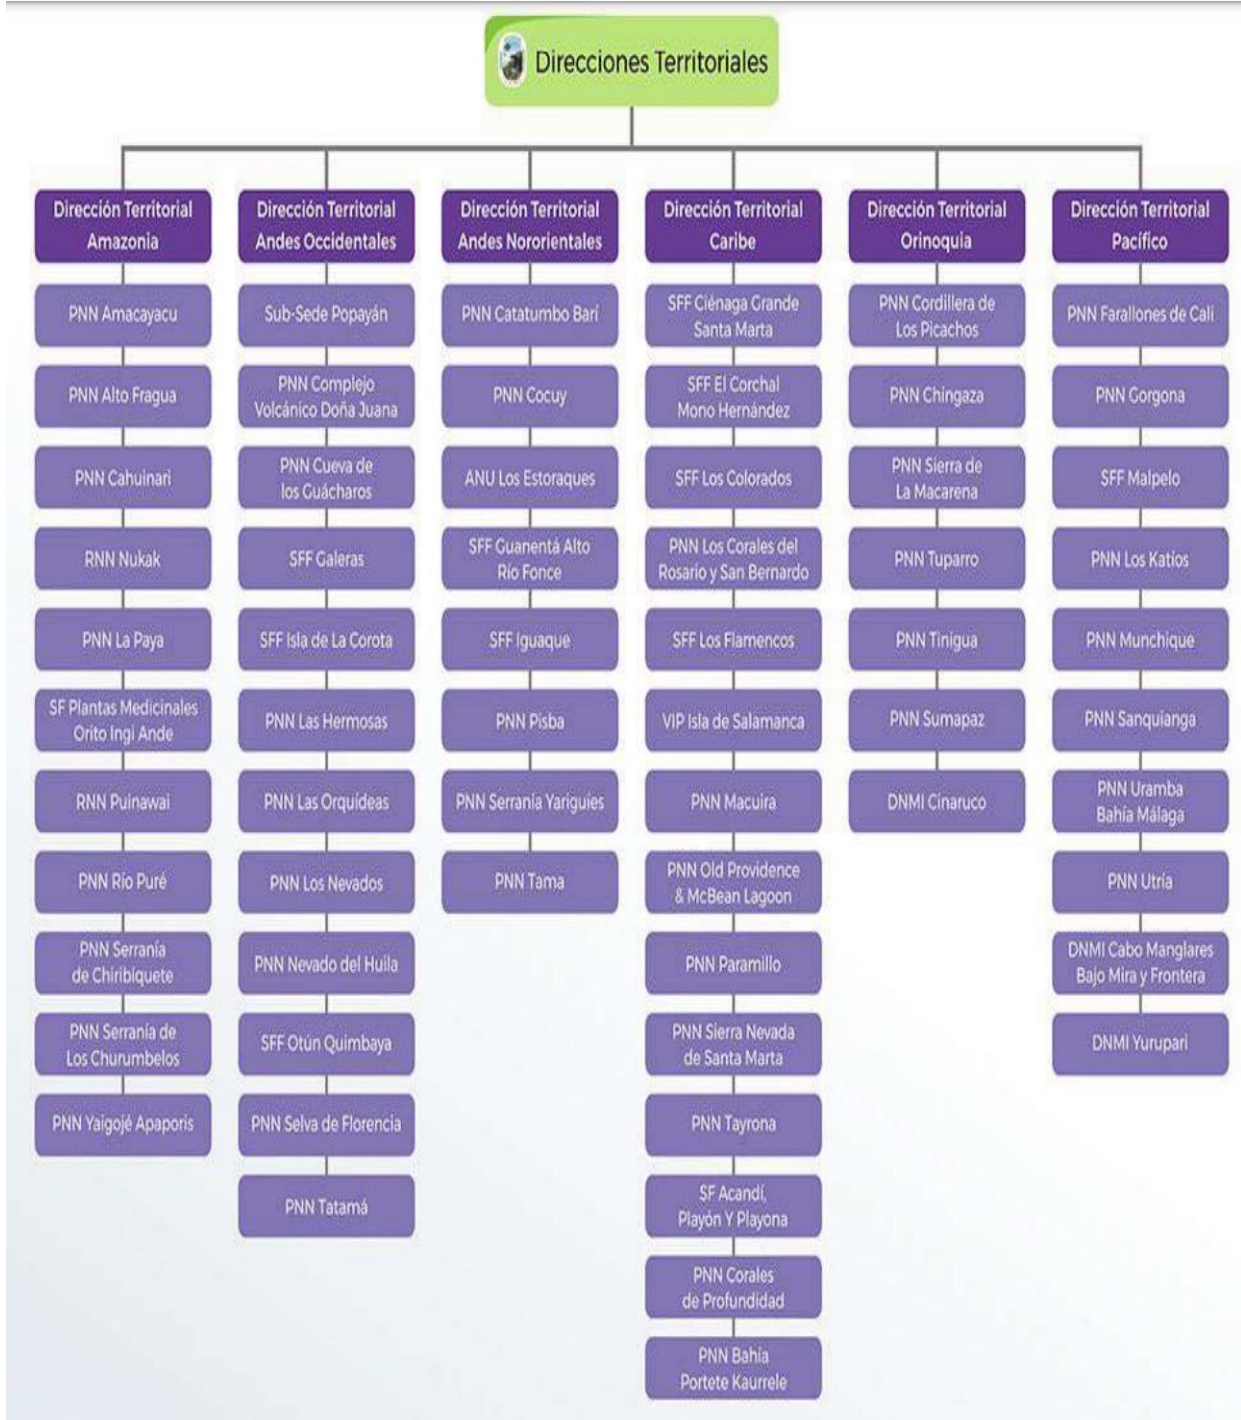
Direcciones Territoriales

Dirección Territorial Amazonia

PNN Amacayacu

PNN Alto Fragua

PNN Cahuinari

RNN Nukak

PNN La Paya

SF Plantas Medicinales Orito Ingi Ande

RNN Puinawai

PNN Río Puré

PNN Serranía de Chiribiquete

PNN Serranía de Los Churumbelos

PNN Yaigojé Apaporis

Dirección Territorial Andes Occidentales

Sub-Sede Popayán

PNN Complejo Volcánico Doña Juana

PNN Cueva de los Guácharos

SFF Galeras

SFF Isla de La Corota

PNN Las Hermosas

PNN Las Orquídeas

PNN Los Nevados

PNN Nevado del Huila

SFF Otún Quimbaya

PNN Selva de Florencia

PNN Tatamá

Dirección Territorial Andes Nororientales

PNN Catatumbo Barí

PNN Cocuy

ANU Los Estoraques

SFF Guanentá Alto Río Fonce

SFF Iguaque

PNN Pisba

PNN Serranía Yariguíes

PNN Tama

Dirección Territorial Caribe

SFF Ciénaga Grande Santa Marta

SFF El Corchal Mono Hernández

SFF Los Colorados

PNN Los Corales del Rosario y San Bernardo

SFF Los Flamencos

VIP Isla de Salamanca

PNN Macuira

PNN Old Providence & McBean Lagoon

PNN Paramillo

PNN Sierra Nevada de Santa Marta

PNN Tayrona

SF Acandí, Playón Y Playona

PNN Corales de Profundidad

PNN Bahía Portete Kaurrele

Dirección Territorial Orinoquía

PNN Cordillera de Los Picachos

PNN Chingaza

PNN Sierra de La Macarena

PNN Tuparro

PNN Tinigua

PNN Sumapaz

DNMI Cinaruco

Dirección Territorial Pacífico

PNN Farallones de Cali

PNN Gorgona

SFF Malpelo

PNN Los Katíos

PNN Munchique

PNN Sanquianga

PNN Uramba Bahía Málaga

PNN Utría

DNMI Cabo Manglares Bajo Mira y Frontera

DNMI Yuruparí